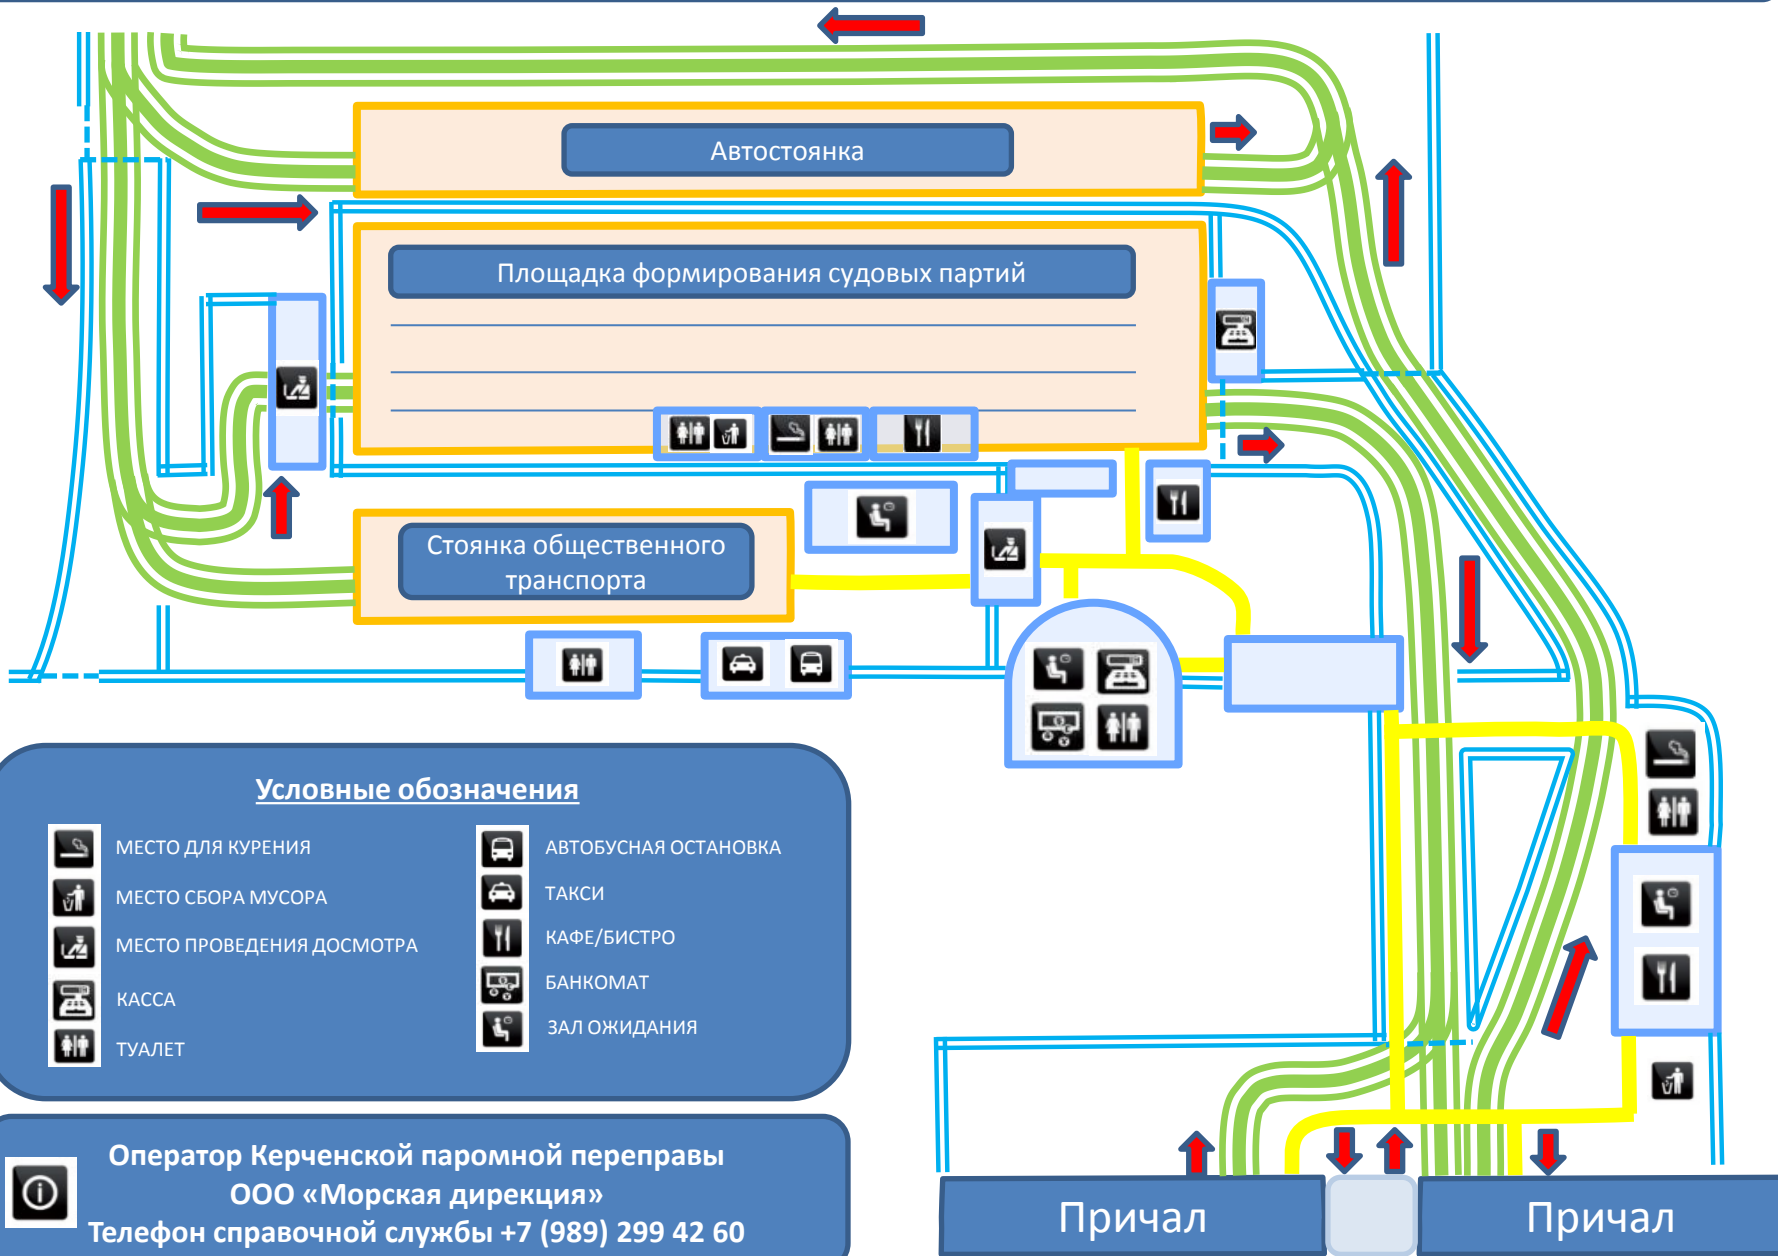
Автостоянка

Площадка формирования судовых партий

Стоянка общественного транспорта

Условные обозначения

МЕСТО ДЛЯ КУРЕНИЯ

МЕСТО СБОРА МУСОРА

МЕСТО ПРОВЕДЕНИЯ ДОСМОТРА

КАССА

ТУАЛЕТ

АВТОБУСНАЯ ОСТАНОВКА

ТАКСИ

КАФЕ/БИСТРО

БАНКОМАТ

ЗАЛ ОЖИДАНИЯ

Оператор Керченской паромной переправы
ООО «Морская дирекция»
Телефон справочной службы +7 (989) 299 42 60

Причал

Причал